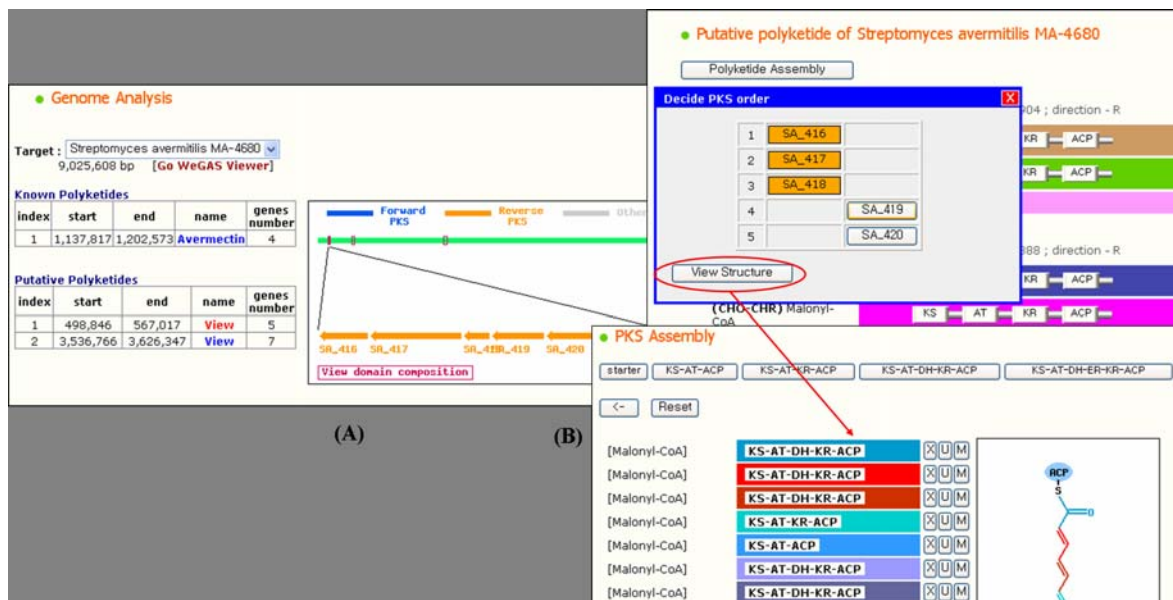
Genome Analysis

Target : Streptomyces avermitilis MA-4680
9,025,608 bp [Go WeGAS Viewer]

Known Polyketides

| index | start | end | name | genes number |
|---|---|---|---|---|
| 1 | 1,137,817 | 1,202,573 | Avermectin | 4 |

Putative Polyketides

| index | start | end | name | genes number |
|---|---|---|---|---|
| 1 | 498,846 | 567,017 | View | 5 |
| 2 | 3,536,766 | 3,626,347 | View | 7 |

Forward PKS Reverse PKS Other

SA_416 SA_417 SA_418 SA_419 SA_420

View domain composition

(A)

(B)

Putative polyketide of Streptomyces avermitilis MA-4680

Polyketide Assembly

Decide PKS order

| 1 | SA_416 | |
|---|---|---|
| 2 | SA_417 | |
| 3 | SA_418 | |
| 4 | | SA_419 |
| 5 | | SA_420 |

View Structure

04 ; direction - R
KR ACP
KR ACP
88 ; direction - R
KR ACP
(CHO-CHR) Malonyl-CoA
KS AT KR ACP

PKS Assembly

starter KS-AT-ACP KS-AT-KR-ACP KS-AT-DH-KR-ACP KS-AT-DH-ER-KR-ACP

<- Reset

[Malonyl-CoA] KS-AT-DH-KR-ACP X U M
[Malonyl-CoA] KS-AT-DH-KR-ACP X U M
[Malonyl-CoA] KS-AT-DH-KR-ACP X U M
[Malonyl-CoA] KS-AT-KR-ACP X U M
[Malonyl-CoA] KS-AT-ACP X U M
[Malonyl-CoA] KS-AT-DH-KR-ACP X U M
[Malonyl-CoA] KS-AT-DH-KR-ACP X U M

ACP
S
O